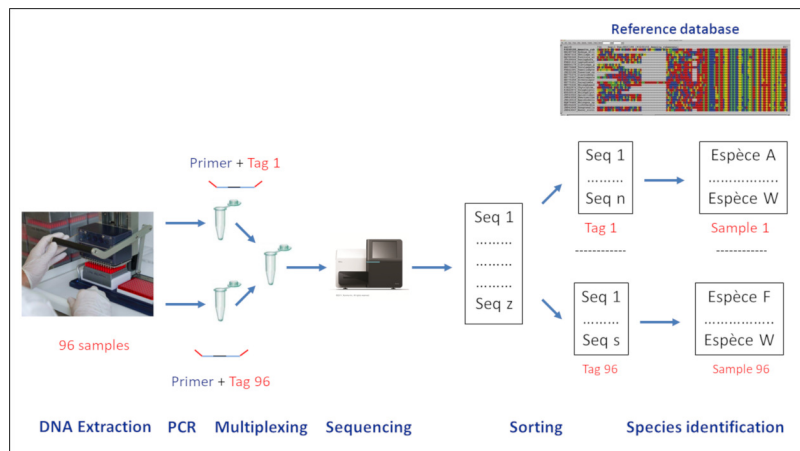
Reference database

Primer + Tag 1

96 samples

Primer + Tag 96

Seq 1
........
........
........
Seq z

Seq 1
........
Seq n

Tag 1

------------

Seq 1
........
Seq s

Tag 96

Espèce A
................
Espèce W

Sample 1

------------

Espèce F
................
Espèce W

Sample 96

DNA Extraction PCR Multiplexing Sequencing Sorting Species identification